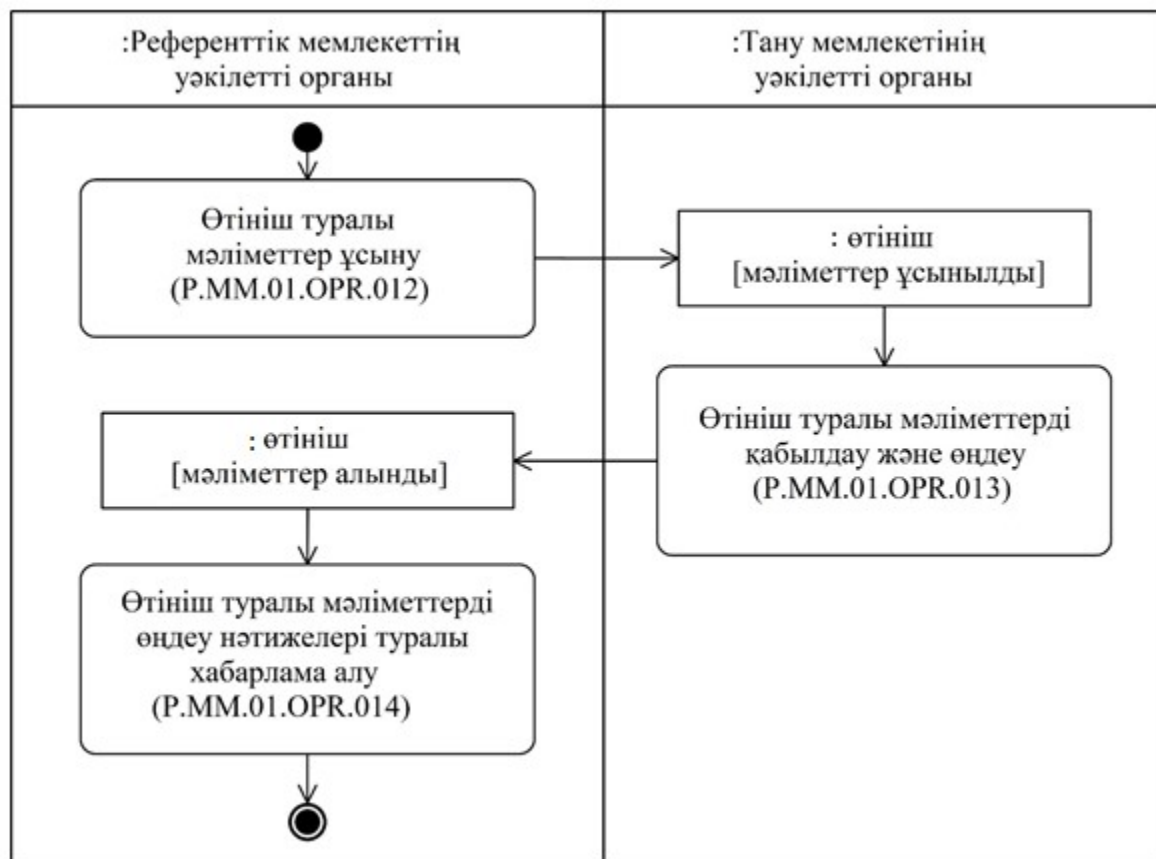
:Референттік мемлекеттің уәкілетті органы

:Тану мемлекетінің уәкілетті органы

Өтініш туралы мәліметтер ұсыну (P.MM.01.OPR.012)

: өтініш [мәліметтер ұсынылды]

Өтініш туралы мәліметтерді қабылдау және өңдеу (P.MM.01.OPR.013)

: өтініш [мәліметтер алынды]

Өтініш туралы мәліметтерді өңдеу нәтижелері туралы хабарлама алу (P.MM.01.OPR.014)